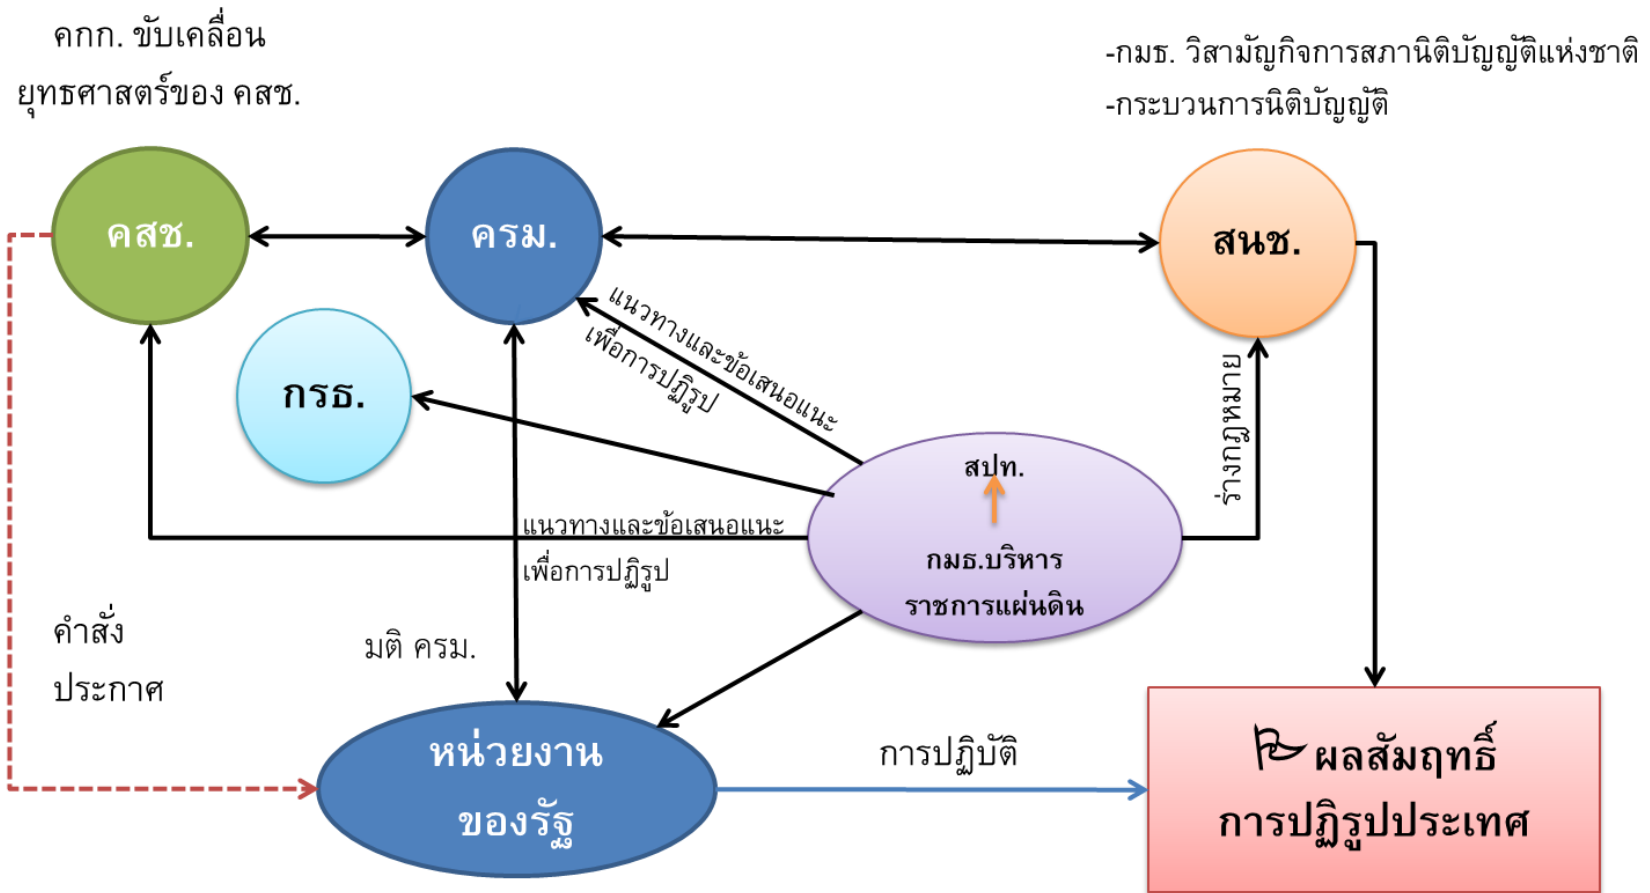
คกก. ขับเคลื่อน
ยุทธศาสตร์ของ คสช.

-กมธ. วิสามัญกิจการสภานิติบัญญัติแห่งชาติ
-กระบวนการนิติบัญญัติ

คสช.

ครม.

สนช.

กรธ.

แนวทางและข้อเสนอแนะ
เพื่อการปฏิรูป

ร่างกฎหมาย

สปท.

กมธ.บริหาร
ราชการแผ่นดิน

แนวทางและข้อเสนอแนะ
เพื่อการปฏิรูป

คำสั่ง
ประกาศ

มติ ครม.

หน่วยงาน
ของรัฐ

การปฏิบัติ

ผลสัมฤทธิ์
การปฏิรูปประเทศ